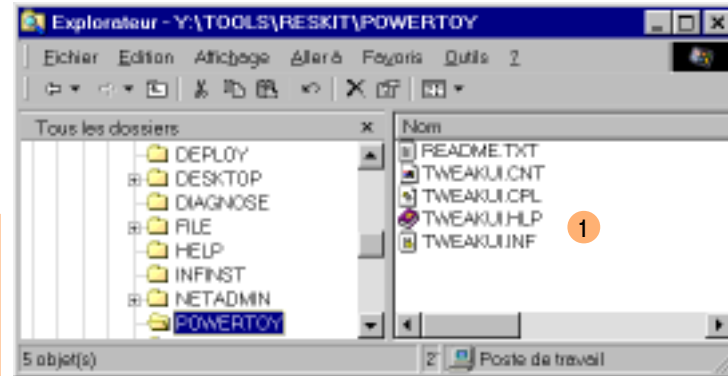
Explorateur - Y:\TOOLS\RESKIT\POWERTOY

Fichier Edition Affichage Aller à Favoris Outils ?

Tous les dossiers ×

DEPLOY
DESKTOP
DIAGNOSE
FILE
HELP
INFINST
NETADMIN
POWERTOY

Nom
README.TXT
TWEAKUI.CNT
TWEAKUI.CPL
TWEAKUI.HLP
TWEAKUI.INF

1

5 objet(s)
2 Poste de travail